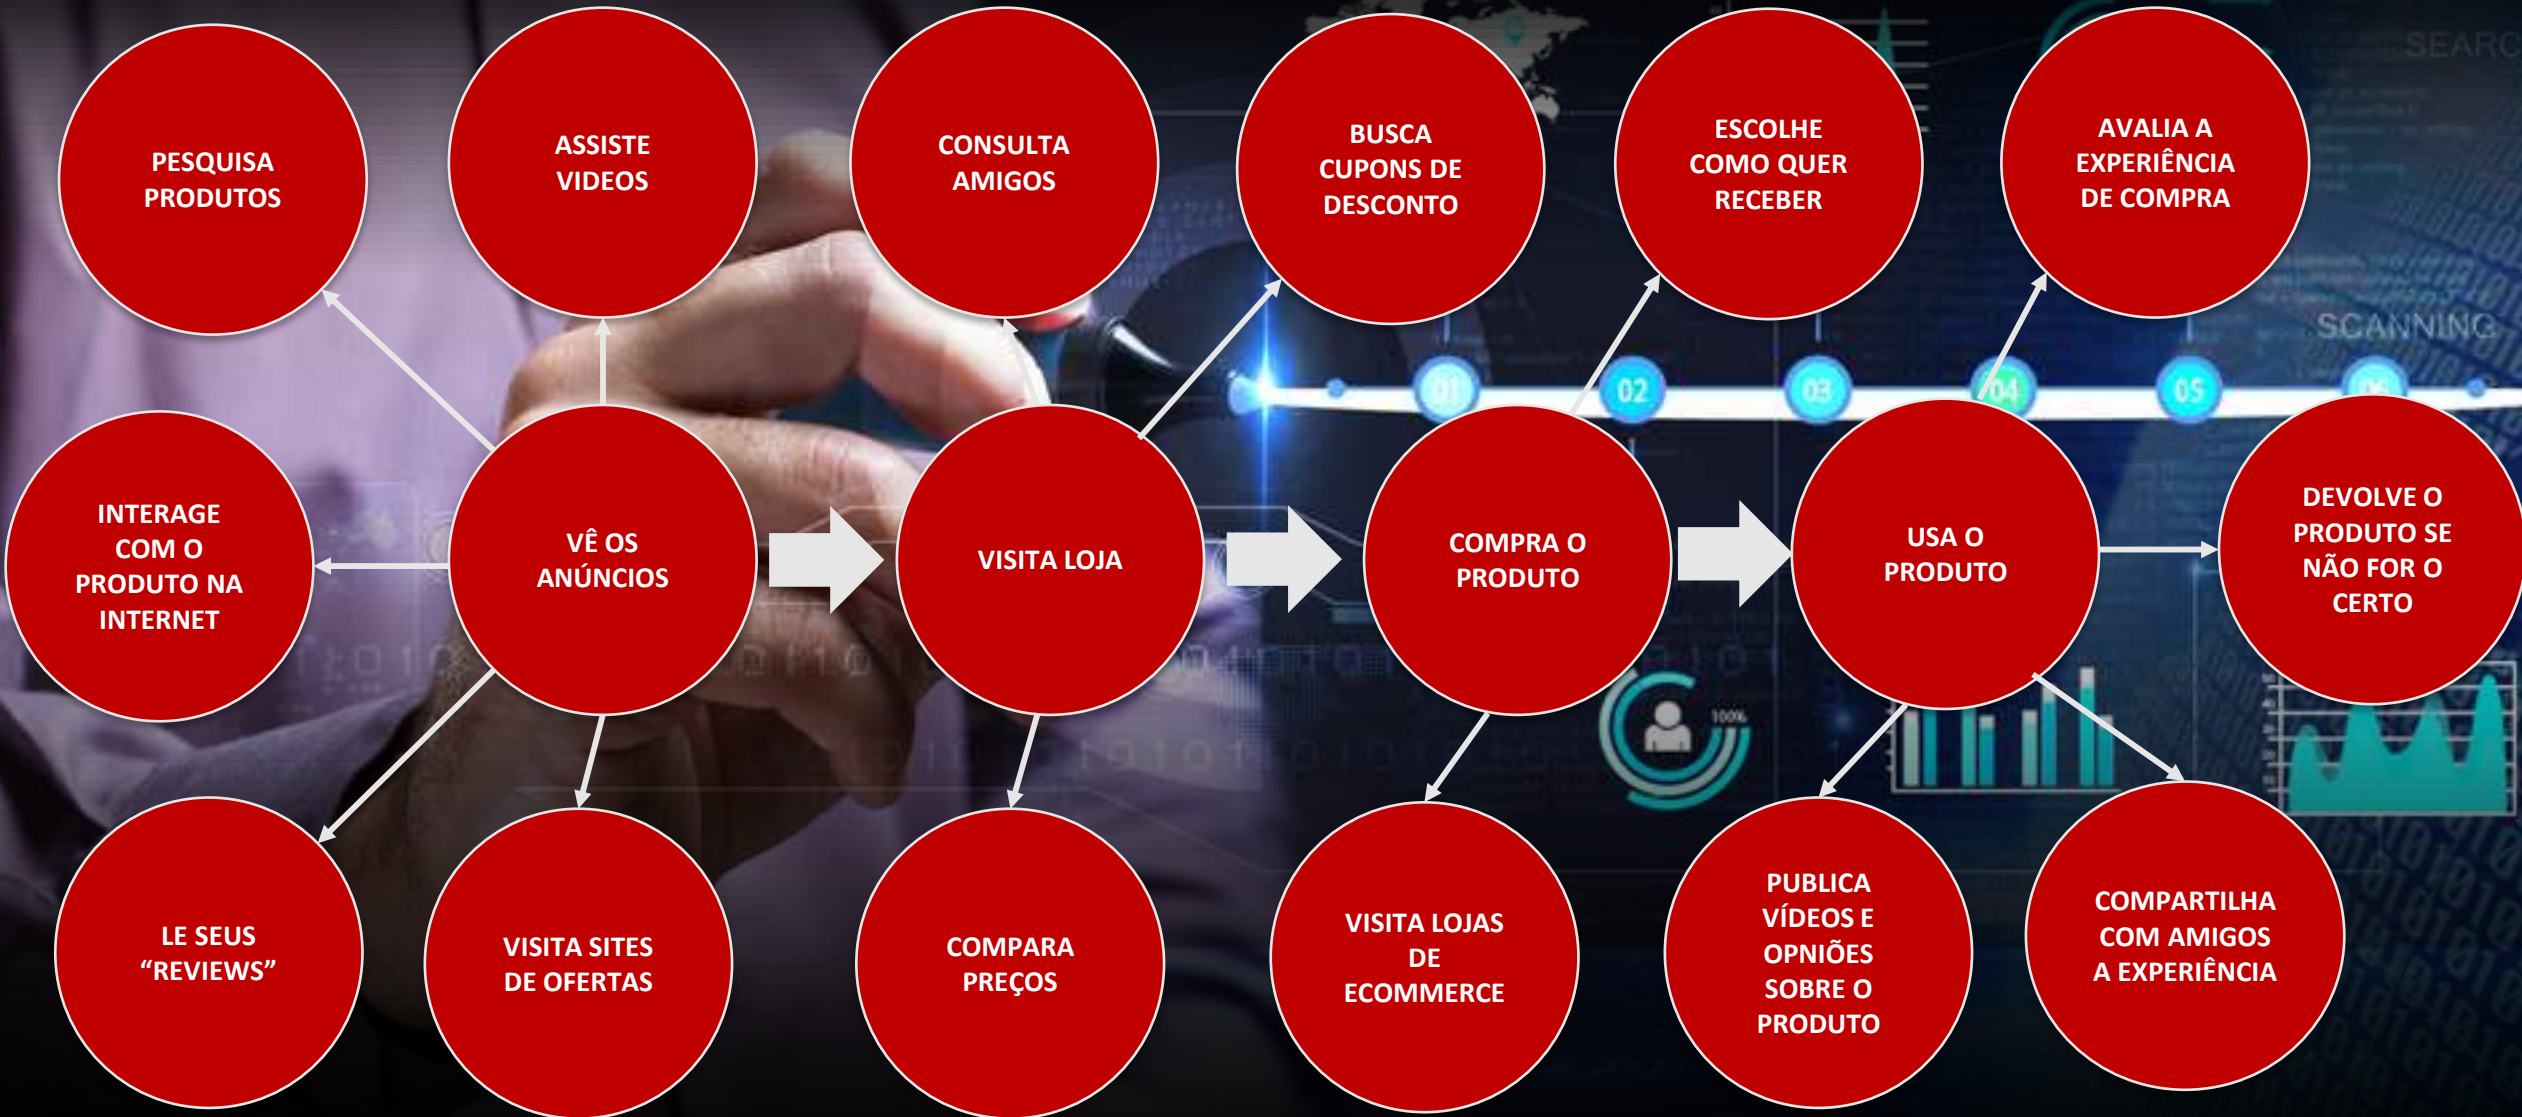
PESQUISA PRODUTOS

ASSISTE VIDEOS

CONSULTA AMIGOS

BUSCA CUPONS DE DESCONTO

ESCOLHE COMO QUER RECEBER

AVALIA A EXPERIÊNCIA DE COMPRA

SEARC

SCANNING

01

02

03

04

05

INTERAGE COM O PRODUTO NA INTERNET

VÊ OS ANÚNCIOS

VISITA LOJA

COMPRA O PRODUTO

USA O PRODUTO

DEVOLVE O PRODUTO SE NÃO FOR O CERTO

100%

LE SEUS “REVIEWS”

VISITA SITES DE OFERTAS

COMPARA PREÇOS

VISITA LOJAS DE ECOMMERCE

PUBLICA VÍDEOS E OPNIÕES SOBRE O PRODUTO

COMPARTILHA COM AMIGOS A EXPERIÊNCIA